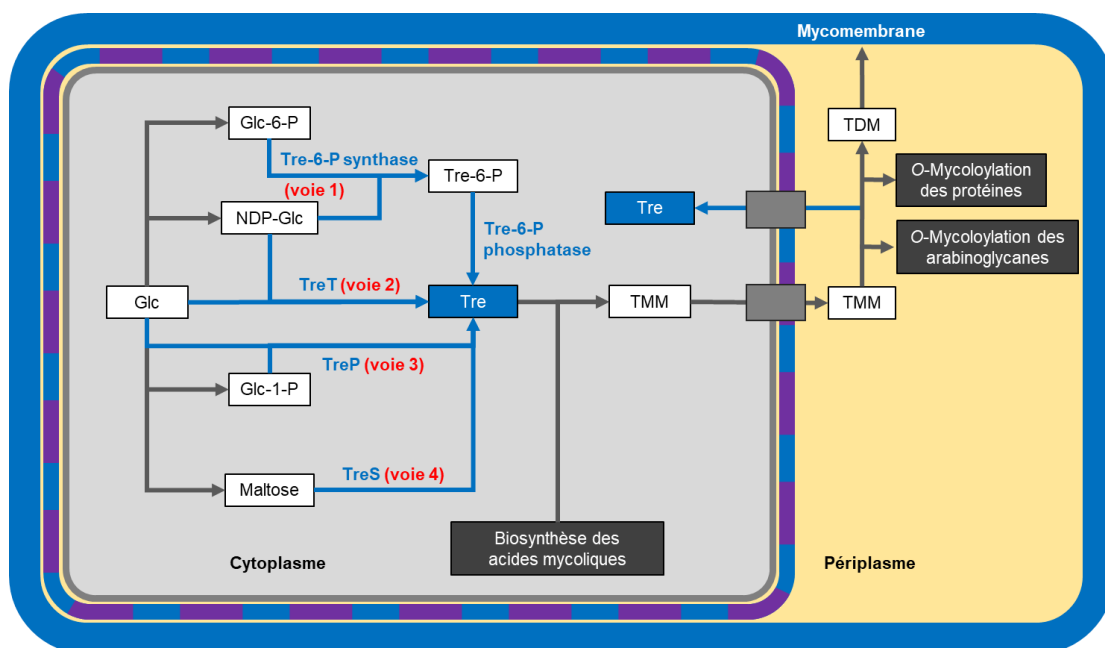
Mycomembrane

Glc-6-P

Tre-6-P synthase

(voie 1)

Tre-6-P

NDP-Glc

Tre-6-P phosphatase

Glc

TreT (voie 2)

Tre

TMM

TreP (voie 3)

Glc-1-P

Maltose

TreS (voie 4)

Biosynthèse des acides mycoliques

Cytoplasme

Tre

TDM

*O*-Mycoloylation des protéines

*O*-Mycoloylation des arabinoglycanes

TMM

Périplasme